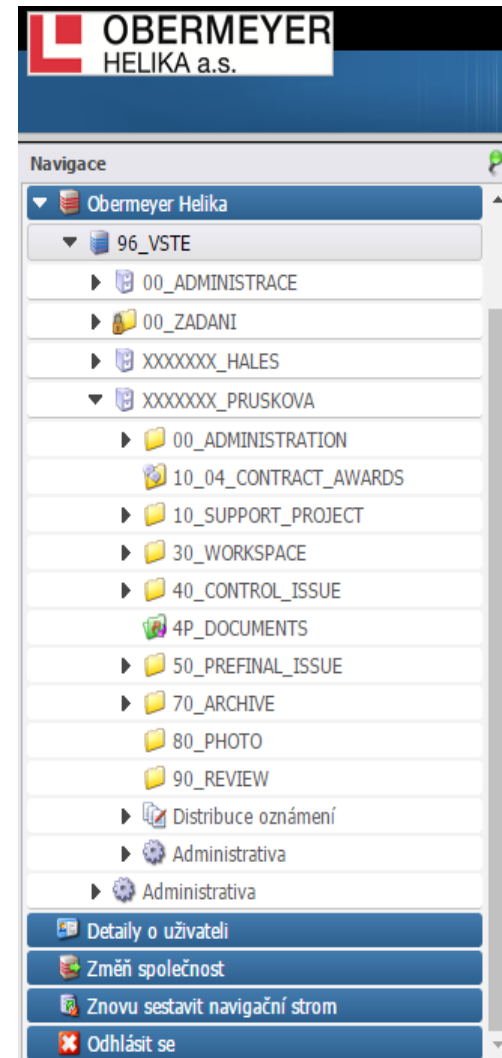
OBERMEYER
HELIKA a.s.

Navigace

Obermeyer Helika
96_VSTE
00_ADMINISTRACE
00_ZADANI
XXXXXXX_HALES
XXXXXXX_PRUSKOVA
00_ADMINISTRATION
10_04_CONTRACT_AWARDS
10_SUPPORT_PROJECT
30_WORKSPACE
40_CONTROL_ISSUE
4P_DOCUMENTS
50_PREFINAL_ISSUE
70_ARCHIVE
80_PHOTO
90_REVIEW
Distribuce oznámení
Administrativa
Administrativa

Detaily o uživateli
Změň společnost
Znovu sestavit navigační strom
Odhlásit se